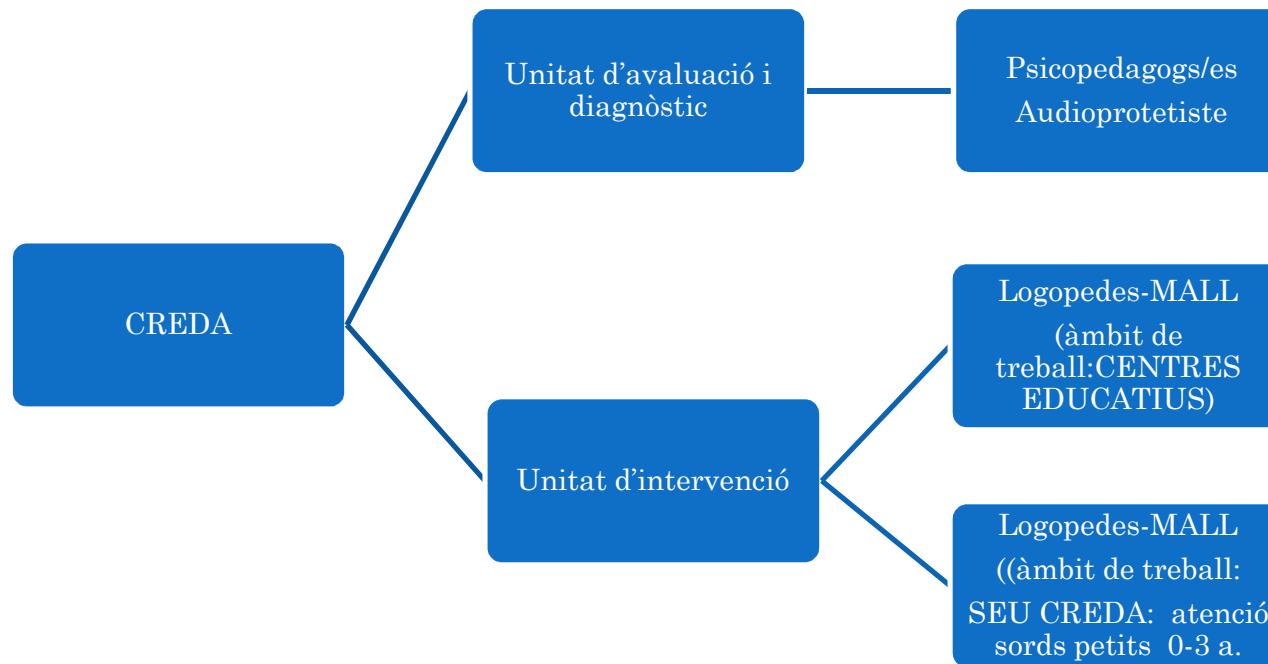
CREDA

Unitat d'avaluació i diagnòstic

Psicopedagogs/es Audioprotetiste

Unitat d'intervenció

Logopedes-MALL

(àmbit de treball:CENTRES EDUCATIUS)

Logopedes-MALL

((àmbit de treball:

SEU CREDA: atenció sords petits 0-3 a.